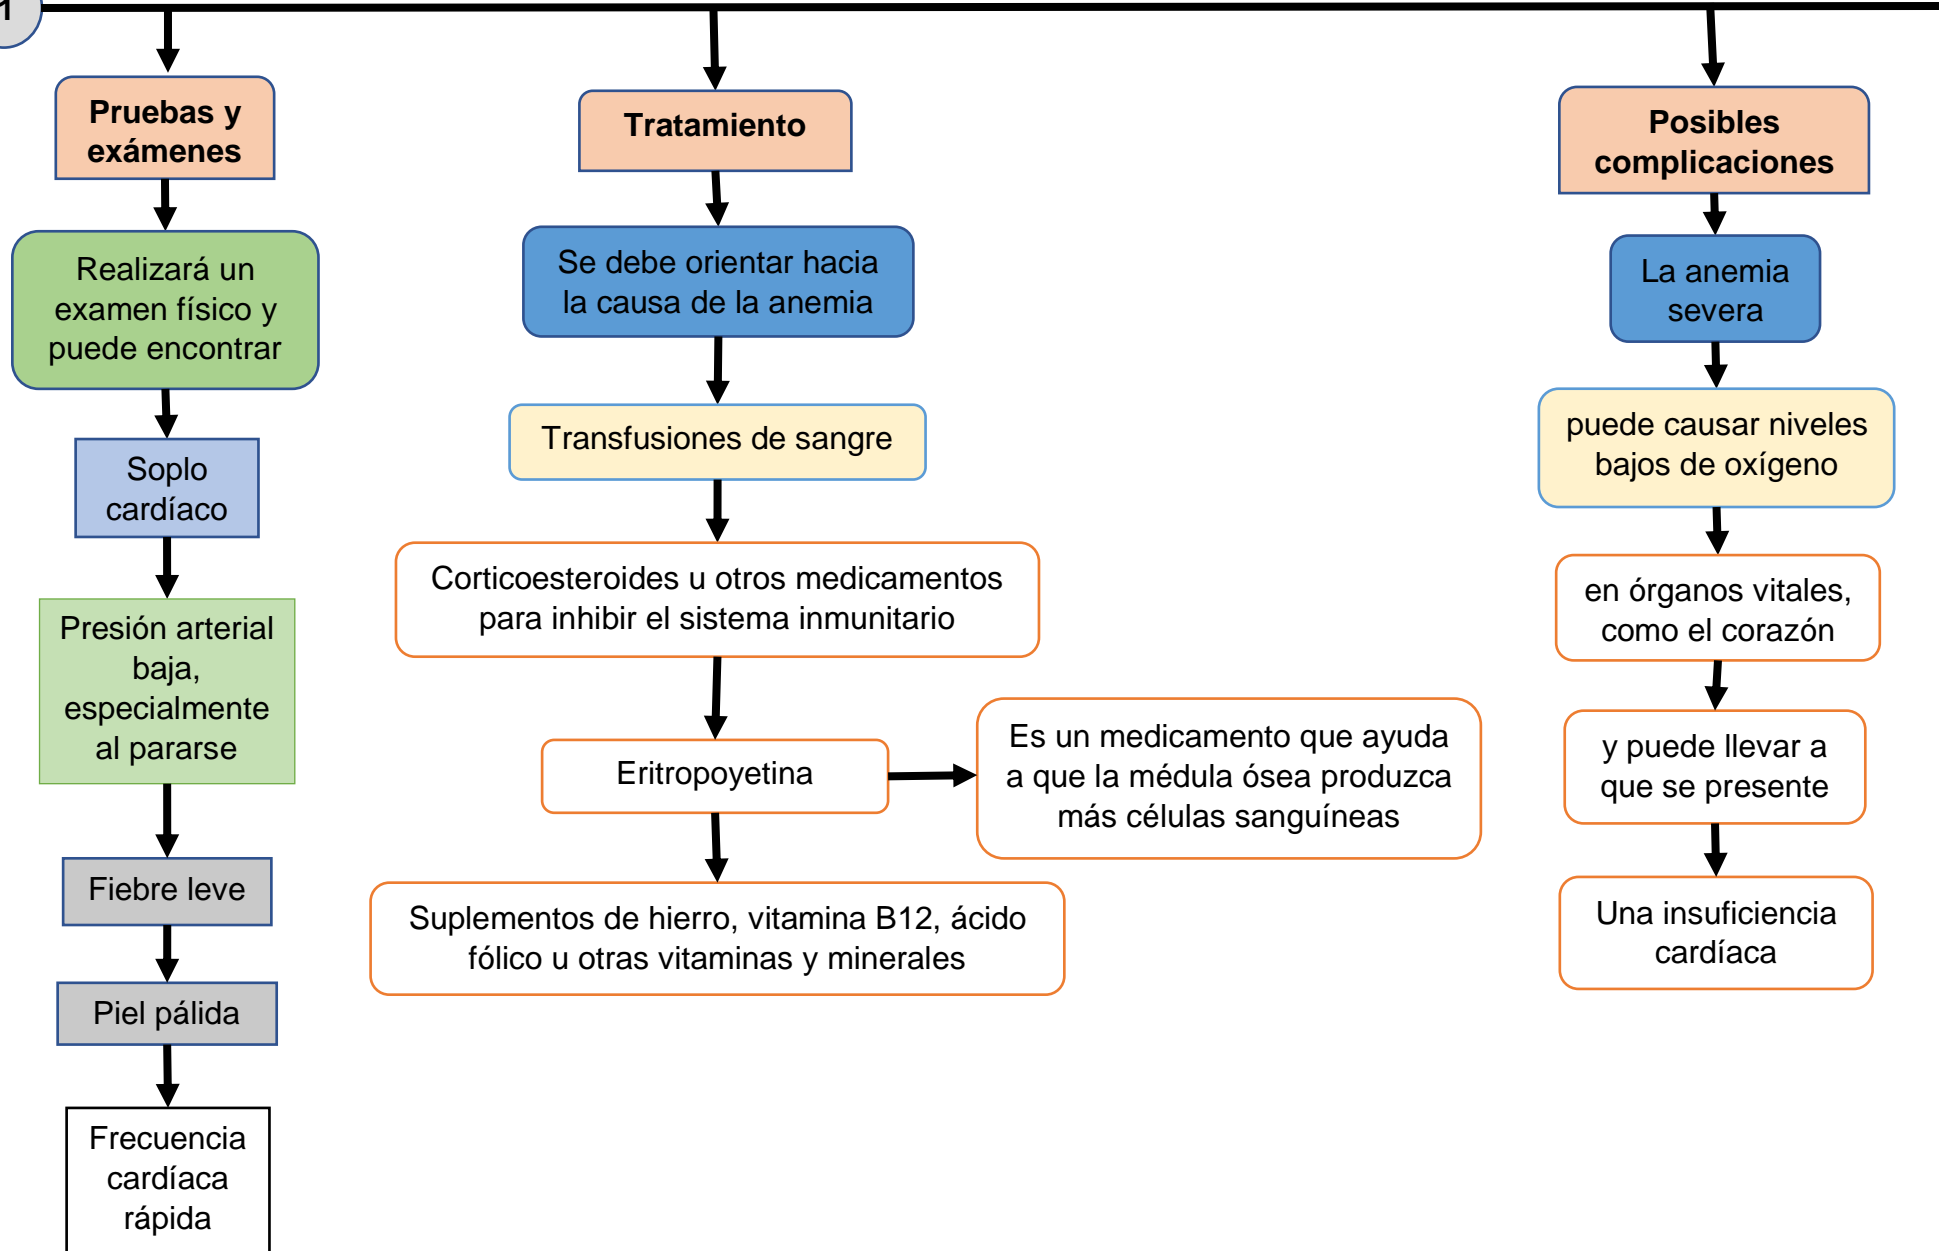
1

Pruebas y exámenes

Realizará un examen físico y puede encontrar

Soplo cardíaco

Presión arterial baja, especialmente al pararse

Fiebre leve

Piel pálida

Frecuencia cardíaca rápida

Tratamiento

Se debe orientar hacia la causa de la anemia

Transfusiones de sangre

Corticoesteroides u otros medicamentos para inhibir el sistema inmunitario

Eritropoyetina

Es un medicamento que ayuda a que la médula ósea produzca más células sanguíneas

Suplementos de hierro, vitamina B12, ácido fólico u otras vitaminas y minerales

Posibles complicaciones

La anemia severa

puede causar niveles bajos de oxígeno

en órganos vitales, como el corazón

y puede llevar a que se presente

Una insuficiencia cardíaca